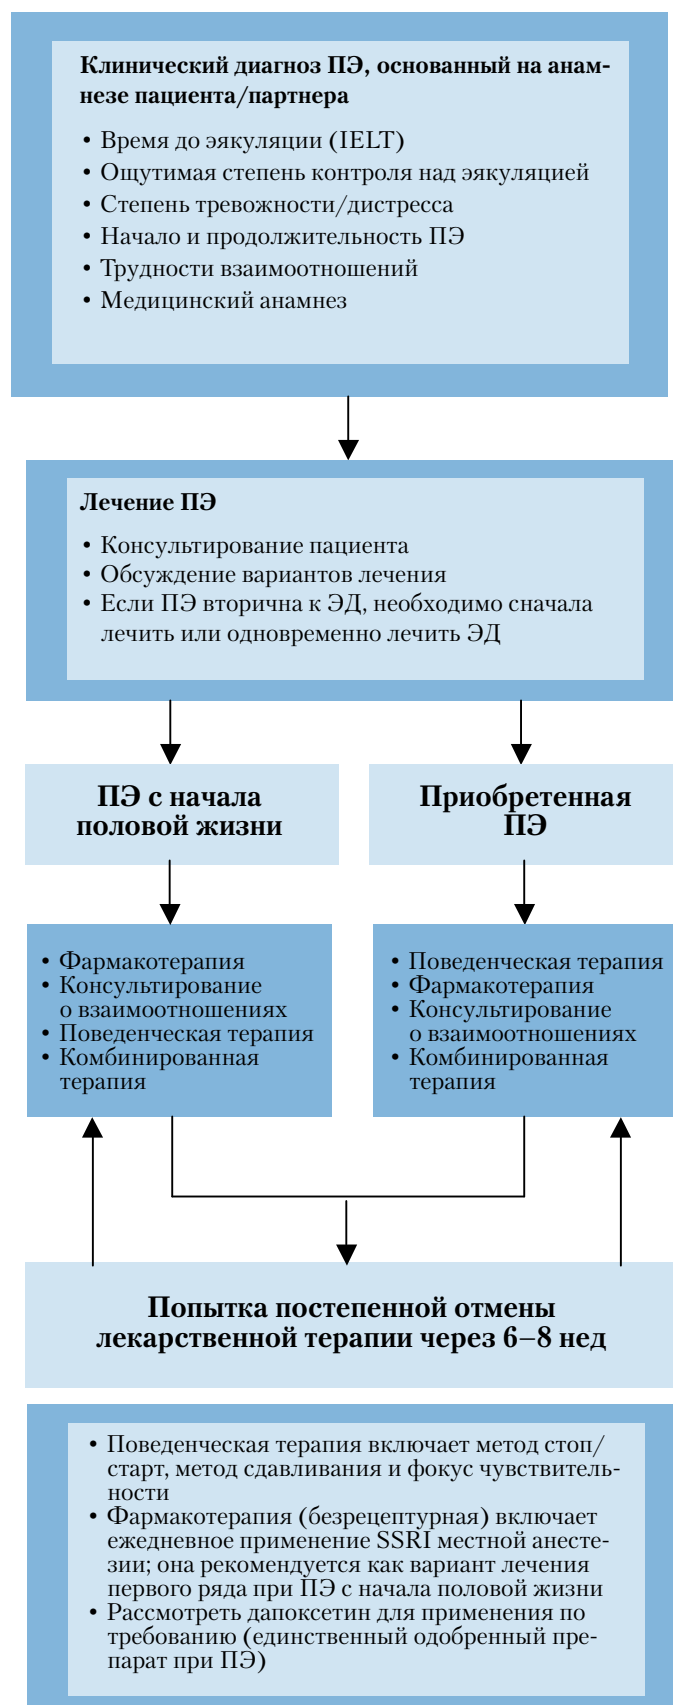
Клинический диагноз ПЭ, основанный на анамнезе пациента/партнера

• Время до эякуляции (IELT)
• Ощутимая степень контроля над эякуляцией
• Степень тревожности/дистресса
• Начало и продолжительность ПЭ
• Трудности взаимоотношений
• Медицинский анамнез

Лечение ПЭ

• Консультирование пациента
• Обсуждение вариантов лечения
• Если ПЭ вторична к ЭД, необходимо сначала лечить или одновременно лечить ЭД

ПЭ с начала половой жизни

• Фармакотерапия
• Консультирование о взаимоотношениях
• Поведенческая терапия
• Комбинированная терапия

Приобретенная ПЭ

• Поведенческая терапия
• Фармакотерапия
• Консультирование о взаимоотношениях
• Комбинированная терапия

Попытка постепенной отмены лекарственной терапии через 6–8 нед

• Поведенческая терапия включает метод стоп/старт, метод сдавливания и фокус чувствительности
• Фармакотерапия (безрецептурная) включает ежедневное применение SSRI местной анестезии; она рекомендуется как вариант лечения первого ряда при ПЭ с начала половой жизни
• Рассмотреть дапоксетин для применения по требованию (единственный одобренный препарат при ПЭ)